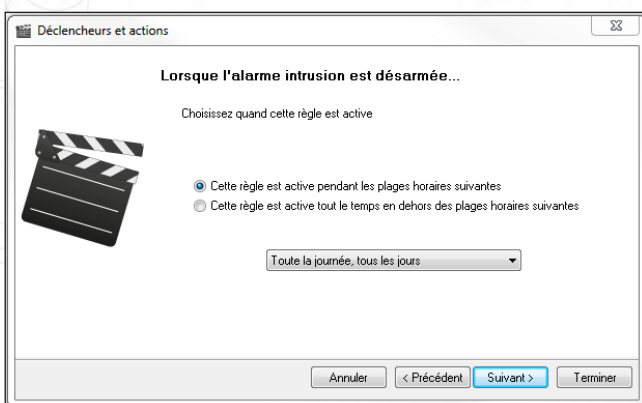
Déclencheurs et actions

Lorsque l'alarme intrusion est désarmée...

Choisissez quand cette règle est active

Cette règle est active pendant les plages horaires suivantes
Cette règle est active tout le temps en dehors des plages horaires suivantes

Toute la journée, tous les jours

Annuler
< Précédent
Suivant >
Terminer